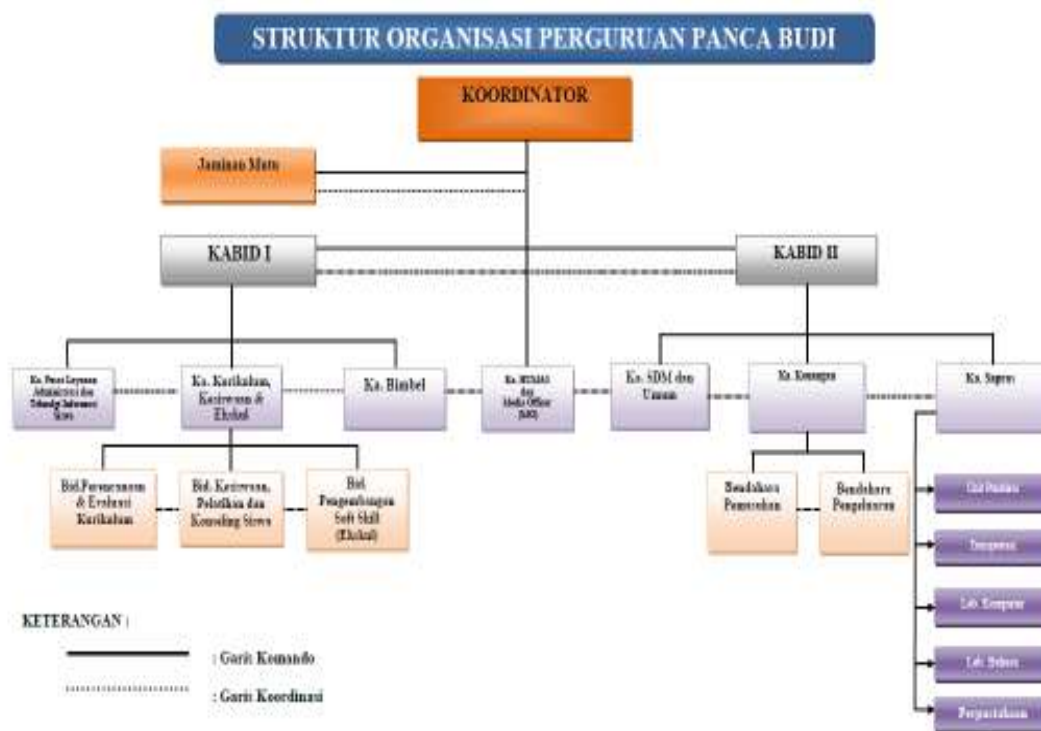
STRUKTUR ORGANISASI PERGURUAN PANCA BUDI

KOORDINATOR

Jaminan Mutu

KABID I

KABID II

Ka. Pusat Layanan Administrasi dan Teknologi Informasi Siswa

Ka. Kurikulum, Kesiswaan & Ekskul

Ka. Bimbel

Ka. HUMAS dan Media Officer (MO)

Ka. SDM dan Umum

Ka. Keuangan

Ka. Sapras

Bid. Perencanaan & Evaluasi Kurikulum

Bid. Kesiswaan, Pelatihan dan Konseling Siswa

Bid. Pengembangan Soft Skill (Ekskul)

Bendahara Penerimaan

Bendahara Pengeluaran

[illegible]

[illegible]

Lab. Komputer

Lab. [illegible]

Perpustakaan

KETERANGAN :

: Garis Komando

: Garis Koordinasi